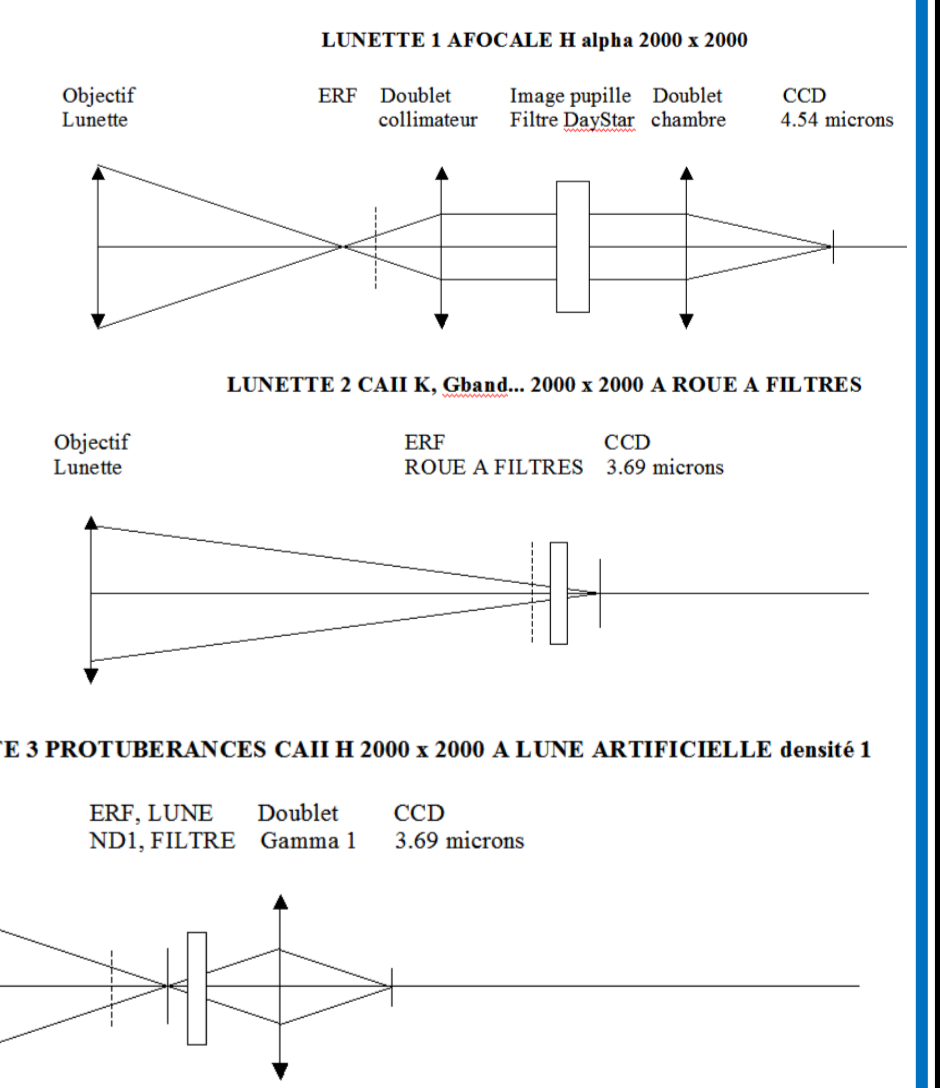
LUNETTE 1 AFOCALE H alpha 2000 x 2000

Objectif
Lunette

ERF

Doublet
collimateur

Image pupille
Filtre DayStar

Doublet
chambre

CCD
4.54 microns

LUNETTE 2 CAII K, Gband... 2000 x 2000 A ROUE A FILTRES

Objectif
Lunette

ERF
ROUE A FILTRES

CCD
3.69 microns

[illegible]E 3 PROTUBERANCES CAII H 2000 x 2000 A LUNE ARTIFICIELLE densité 1

ERF, LUNE
ND1, FILTRE

Doublet
Gamma 1

CCD
3.69 microns